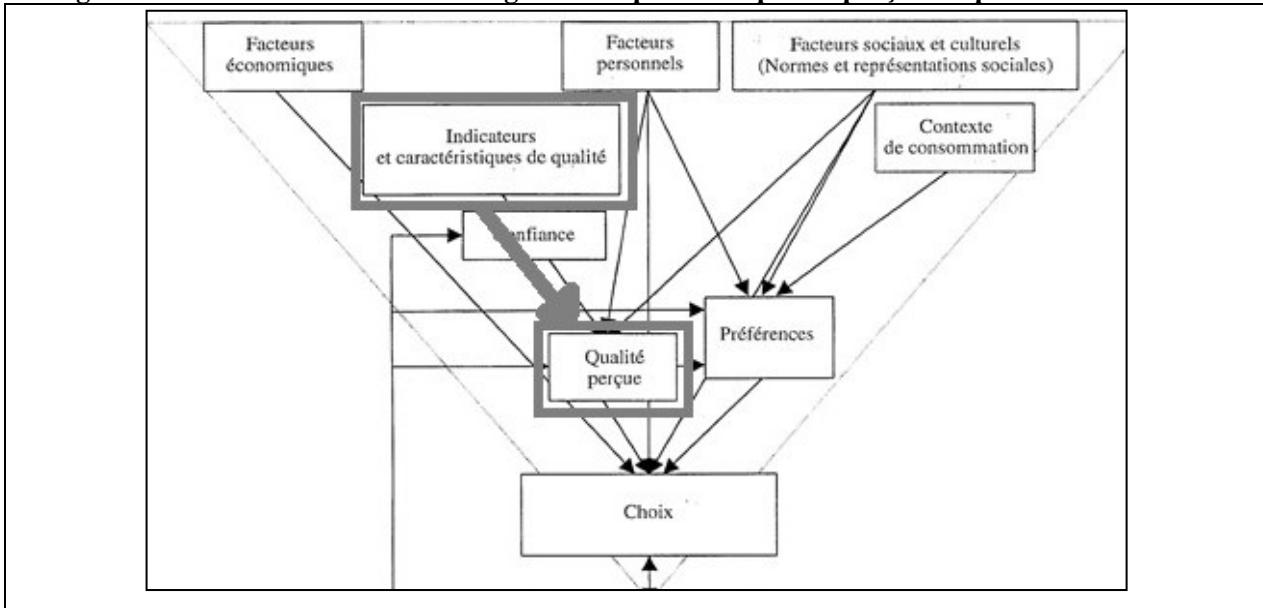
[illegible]

Facteurs économiques

Facteurs personnels

Facteurs sociaux et culturels (Normes et représentations sociales)

Indicateurs et caractéristiques de qualité

Contexte de consommation

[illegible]nfiance

Préférences

Qualité perçue

Choix